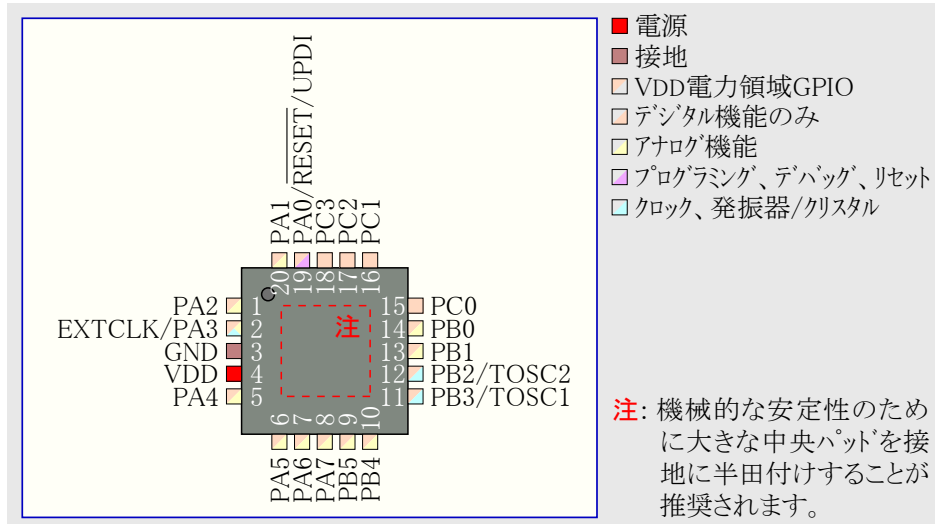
PA1
PA0/$\overline{\text{RESET}}$/UPDI
PC3
PC2
PC1

20 19 18 17 16

PA2 1
EXTCLK/PA3 2
GND 3
VDD 4
PA4 5

注

15 PC0
14 PB0
13 PB1
12 PB2/TOSC2
11 PB3/TOSC1

6 7 8 9 10

PA5
PA6
PA7
PB5
PB4

電源
接地
VDD電力領域GPIO
デジタル機能のみ
アナログ機能
プログラミング、デバッグ、リセット
クロック、発振器/クリスタル

注: 機械的な安定性のために大きな中央パッドを接地に半田付けすることが推奨されます。